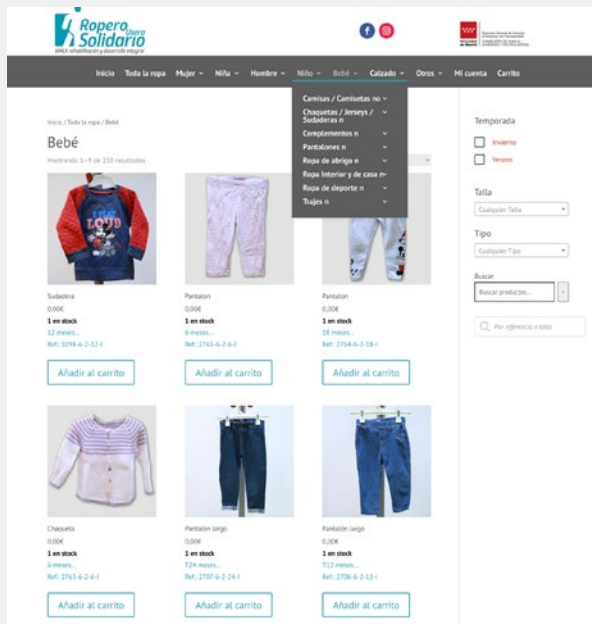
Ropero Solidario Usera
AMLA rehabilitación y desarrollo integral

Inicio Toda la ropa Mujer Niña Hombre Niño Bebé Calzado Otros Mi cuenta Carrito

Camisas / Camisetas no
Chaquetas / Jerseys / Sudaderas n
Complementos n
Pantalones n
Ropa de abrigo n
Ropa interior y de casa n
Ropa de deporte n
Trajes n

Inicio / Toda la ropa / Bebé

Bebé

Mostrando 1–9 de 210 resultados

LOUD

Sudadera
0,00€
1 en stock
12 meses
Ref.: 1098-6-2-12-I
Añadir al carrito

Pantalon
0,00€
1 en stock
6 meses
Ref.: 2765-6-2-6-I
Añadir al carrito

Pantalon
0,00€
1 en stock
18 meses
Ref.: 2764-6-2-18-I
Añadir al carrito

Chaqueta
0,00€
1 en stock
6 meses
Ref.: 2763-6-2-6-I
Añadir al carrito

Pantalón largo
0,00€
1 en stock
T24 meses
Ref.: 2707-6-2-24-I
Añadir al carrito

Pantalón largo
0,00€
1 en stock
T12 meses
Ref.: 2706-6-2-12-I
Añadir al carrito

Temporada
Invierno
Verano

Talla
Cualquier Talla

Tipo
Cualquier Tipo

Buscar
Buscar productos...

Por referencia o talla